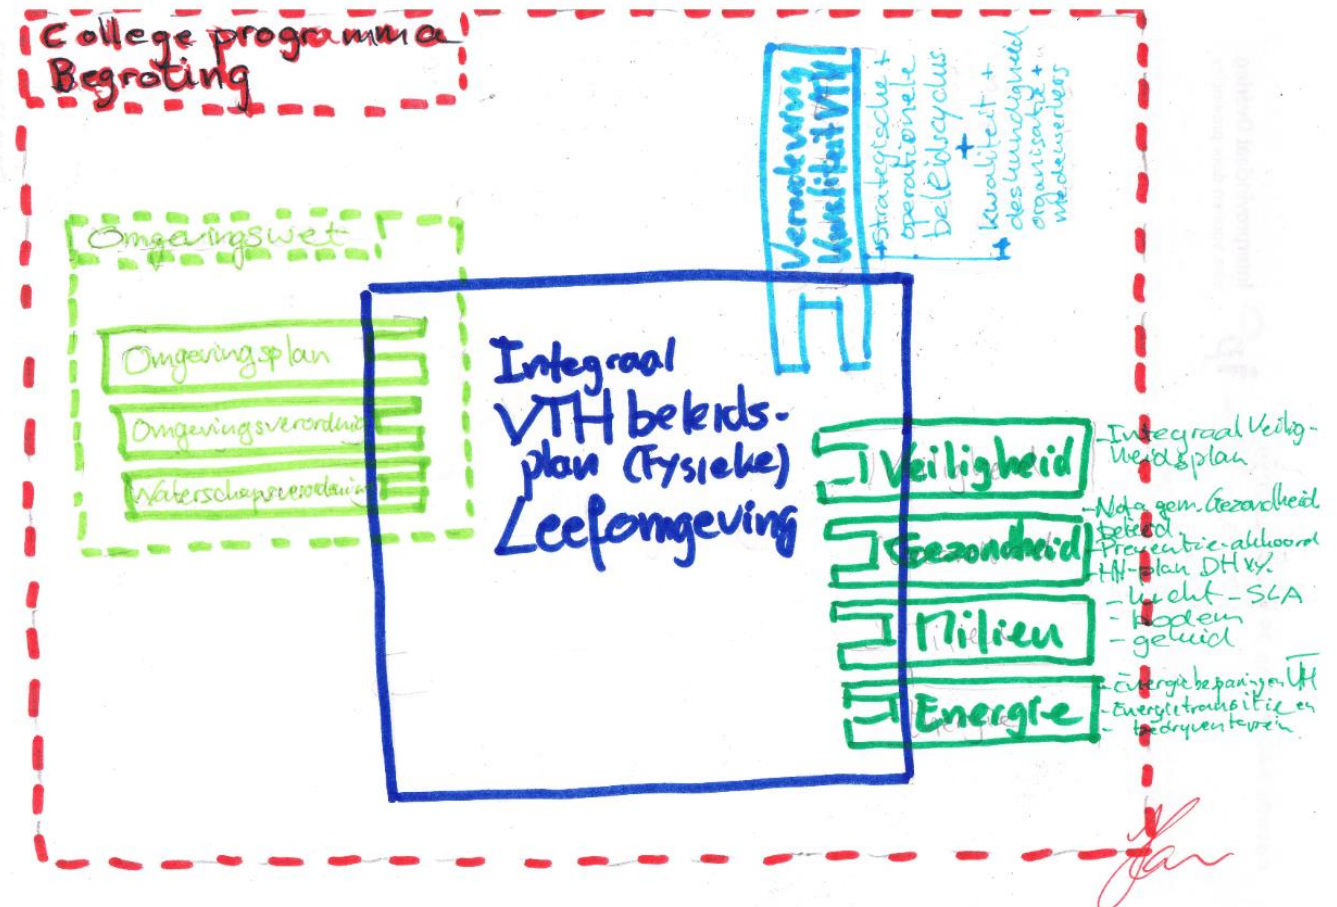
College programma
Begroting

Omgevingswet

Omgevingsplan

Omgevingsverordening

Waterschapsverordening

Integraal VTH beleidsplan (Fysieke) Leefomgeving

Verordening Kwaliteit VTH

-Strategische + operationele beleidscyclus
+
-kwaliteit + deskundigheid organisatie + medewerkers

Veiligheid
-Integraal Veiligheidsplan

Gezondheid
-Nota gem. Gezondheidbeleid
-Preventie-akkoord
-HV-plan DH e.v.

Milieu
-Lucht - SLA
-Bodem
-geluid

Energie
-energiebesparingen VH
-energietransitie en bedrijventerrein